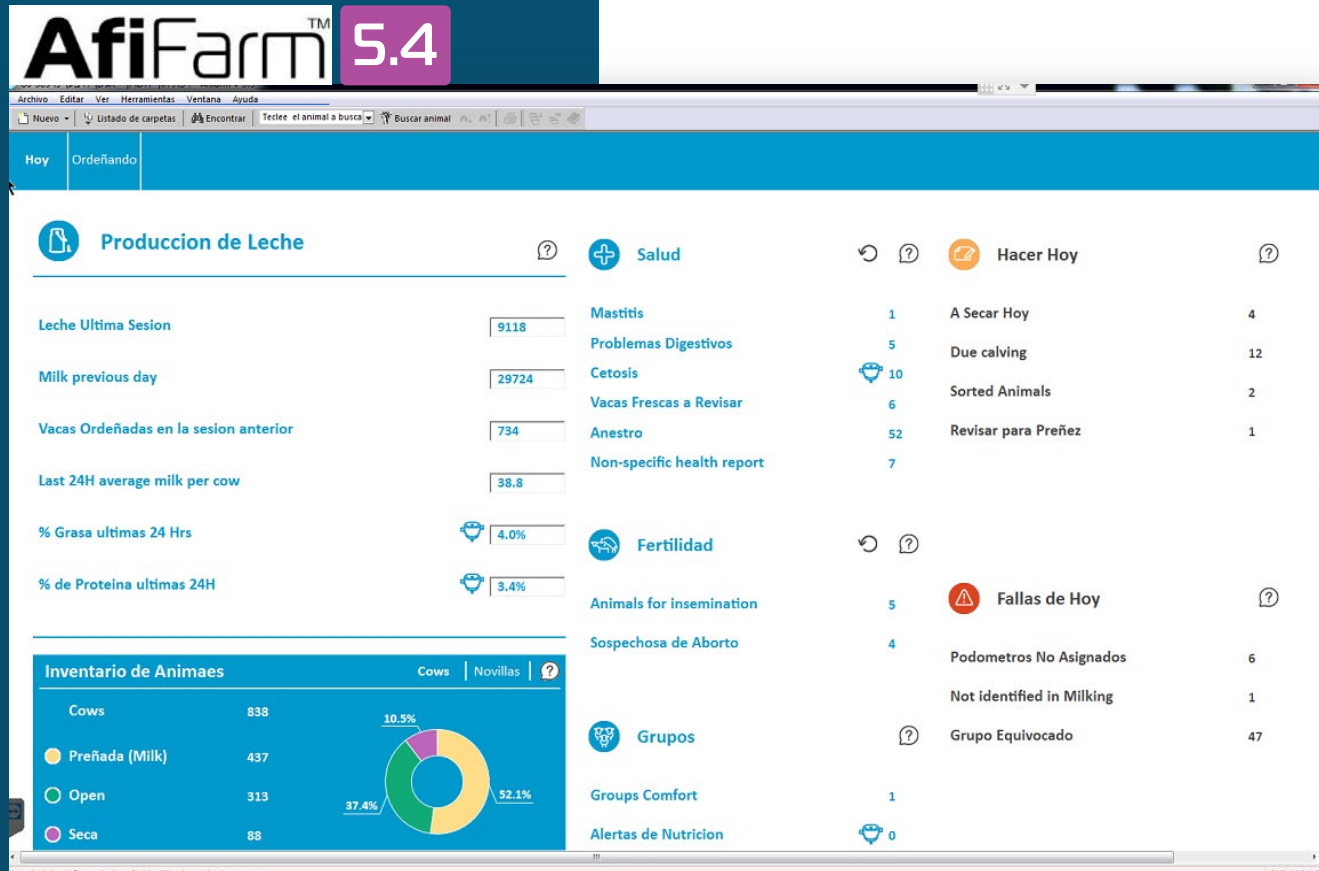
AfiFarm™ 5.4

Archivo Editar Ver Herramientas Ventana Ayuda

Nuevo Listado de carpetas Encontrar Teclee el animal a busca Buscar animal

Hoy Ordeñando

Produccion de Leche

Leche Ultima Sesion 9118

Milk previous day 29724

Vacas Ordeñadas en la sesion anterior 734

Last 24H average milk per cow 38.8

% Grasa ultimas 24 Hrs 4.0%

% de Proteina ultimas 24H 3.4%

Inventario de Animaes Cows | Novillas

Cows 838

Preñada (Milk) 437

Open 313

Seca 88

10.5%
37.4%
52.1%

Salud

Mastitis 1
Problemas Digestivos 5
Cetosis 10
Vacas Frescas a Revisar 6
Anestro 52
Non-specific health report 7

Fertilidad

Animals for insemination 5
Sospechosa de Aborto 4

Grupos

Groups Comfort 1
Alertas de Nutricion 0

Hacer Hoy

A Secar Hoy 4
Due calving 12
Sorted Animals 2
Revisar para Preñez 1

Fallas de Hoy

Podometros No Asignados 6
Not identified in Milking 1
Grupo Equivocado 47